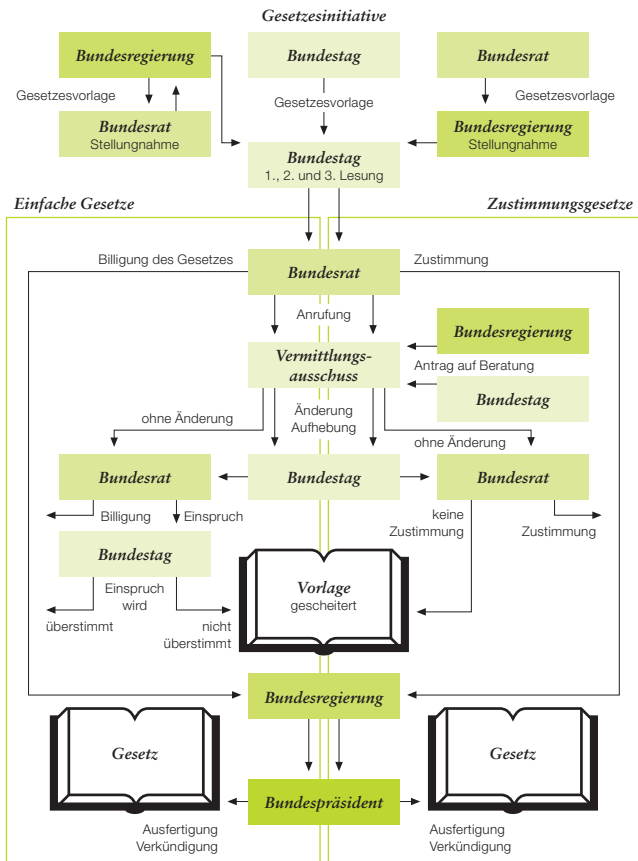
Gesetzesinitiative

Bundesregierung

Bundestag

Bundesrat

Gesetzesvorlage

Gesetzesvorlage

Gesetzesvorlage

Bundesrat
Stellungnahme

Bundesregierung
Stellungnahme

Bundestag
1., 2. und 3. Lesung

Einfache Gesetze

Zustimmungsgesetze

Billigung des Gesetzes

Bundesrat

Zustimmung

Anrufung

Bundesregierung

Vermittlungsausschuss

Antrag auf Beratung

Bundestag

ohne Änderung

Änderung
Aufhebung

ohne Änderung

Bundesrat

Bundestag

Bundesrat

Billigung

Einspruch

keine Zustimmung

Zustimmung

Bundestag

Einspruch wird

überstimmt

nicht überstimmt

Vorlage
gescheitert

Bundesregierung

Gesetz

Gesetz

Bundespräsident

Ausfertigung
Verkündigung

Ausfertigung
Verkündigung